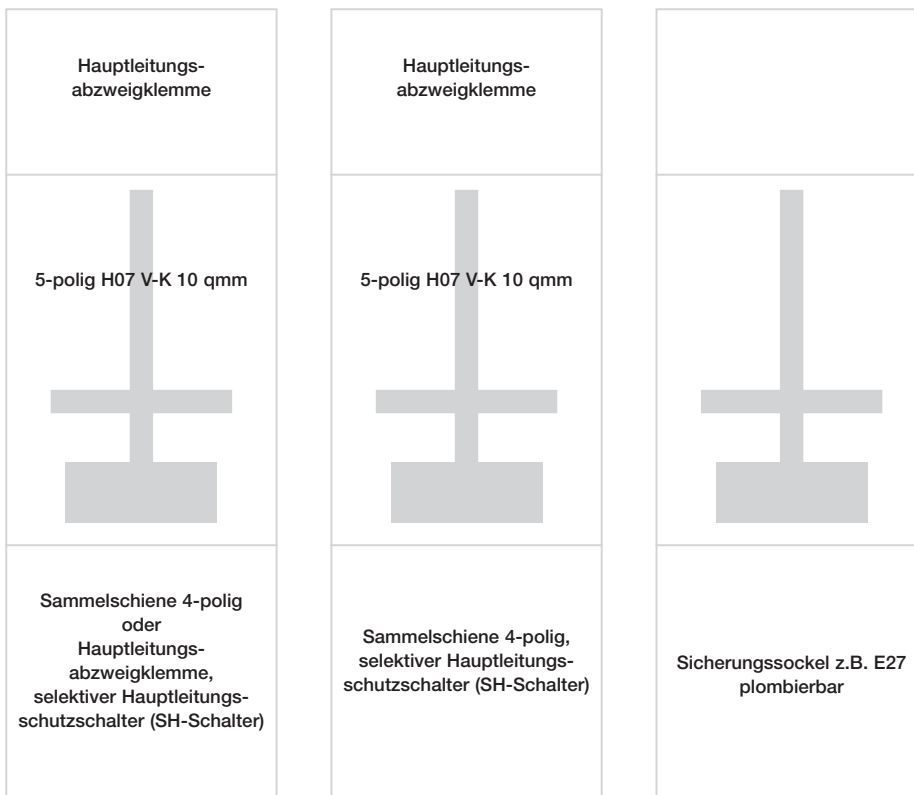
Hauptleitungsabzweigklemme

5-polig H07 V-K 10 qmm

Sammelschiene 4-polig oder Hauptleitungsabzweigklemme, selektiver Hauptleitungsschutzschalter (SH-Schalter)

Hauptleitungsabzweigklemme

5-polig H07 V-K 10 qmm

Sammelschiene 4-polig, selektiver Hauptleitungsschutzschalter (SH-Schalter)

Sicherungssockel z.B. E27 plombierbar